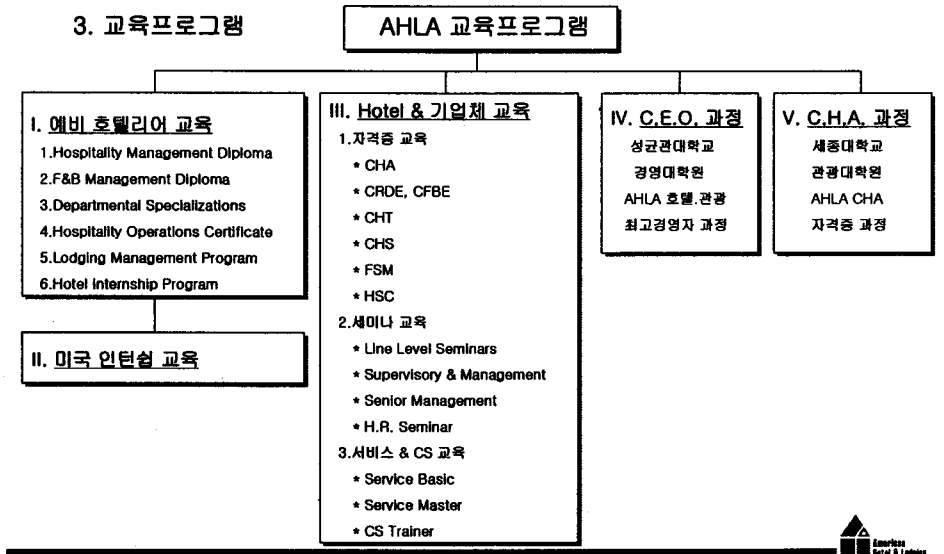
3. 교육프로그램

AHLA 교육프로그램

I. 예비 호텔리어 교육
1.Hospitality Management Diploma
2.F&B Management Diploma
3.Departmental Specializations
4.Hospitality Operations Certificate
5.Lodging Management Program
6.Hotel Internship Program

II. 미국 인턴쉽 교육

III. Hotel & 기업체 교육
1.자격증 교육
* CHA
* CRDE, CFBE
* CHT
* CHS
* FSM
* HSC
2.세미나 교육
* Line Level Seminars
* Supervisory & Management
* Senior Management
* H.R. Seminar
3.서비스 & CS 교육
* Service Basic
* Service Master
* CS Trainer

IV. C.E.O. 과정
성균관대학교
경영대학원
AHLA 호텔.관광
최고경영자 과정

V. C.H.A. 과정
세종대학교
관광대학원
AHLA CHA
자격증 과정

American Hotel & Lodging